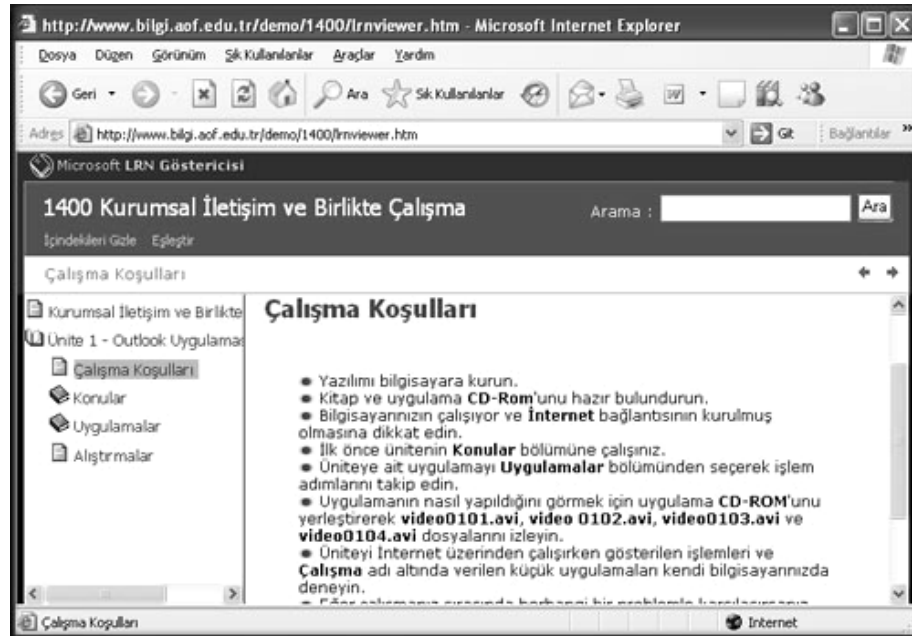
http://www.bilgi.aof.edu.tr/demo/1400/lrnviewer.htm - Microsoft Internet Explorer

Dosya Düzen Görünüm Sık Kullanılanlar Araçlar Yardım

Geri Ara Sık Kullanılanlar

Adres http://www.bilgi.aof.edu.tr/demo/1400/lrnviewer.htm Git Bağlantılar »

Microsoft LRN Göstericisi

1400 Kurumsal İletişim ve Birlikte Çalışma

Arama : Ara

İçindekileri Gizle Eşleştir

Çalışma Koşulları

Kurumsal İletişim ve Birlikte
Ünite 1 - Outlook Uygulamas
Çalışma Koşulları
Konular
Uygulamalar
Alıştırmalar

Çalışma Koşulları

• Yazılımı bilgisayara kurun.
• Kitap ve uygulama **CD-Rom**'unu hazır bulundurun.
• Bilgisayarınızın çalışıyor ve **İnternet** bağlantısının kurulmuş olmasına dikkat edin.
• İlk önce ünitenin **Konular** bölümüne çalışınız.
• Üniteye ait uygulamayı **Uygulamalar** bölümünden seçerek işlem adımlarını takip edin.
• Uygulamanın nasıl yapıldığını görmek için uygulama **CD-ROM**'unu yerleştirerek **video0101.avi**, **video 0102.avi**, **video0103.avi** ve **video0104.avi** dosyalarını izleyin.
• Üniteyi Internet üzerinden çalışırken gösterilen işlemleri ve **Çalışma** adı altında verilen küçük uygulamaları kendi bilgisayarınızda deneyin.
• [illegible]

Çalışma Koşulları Internet